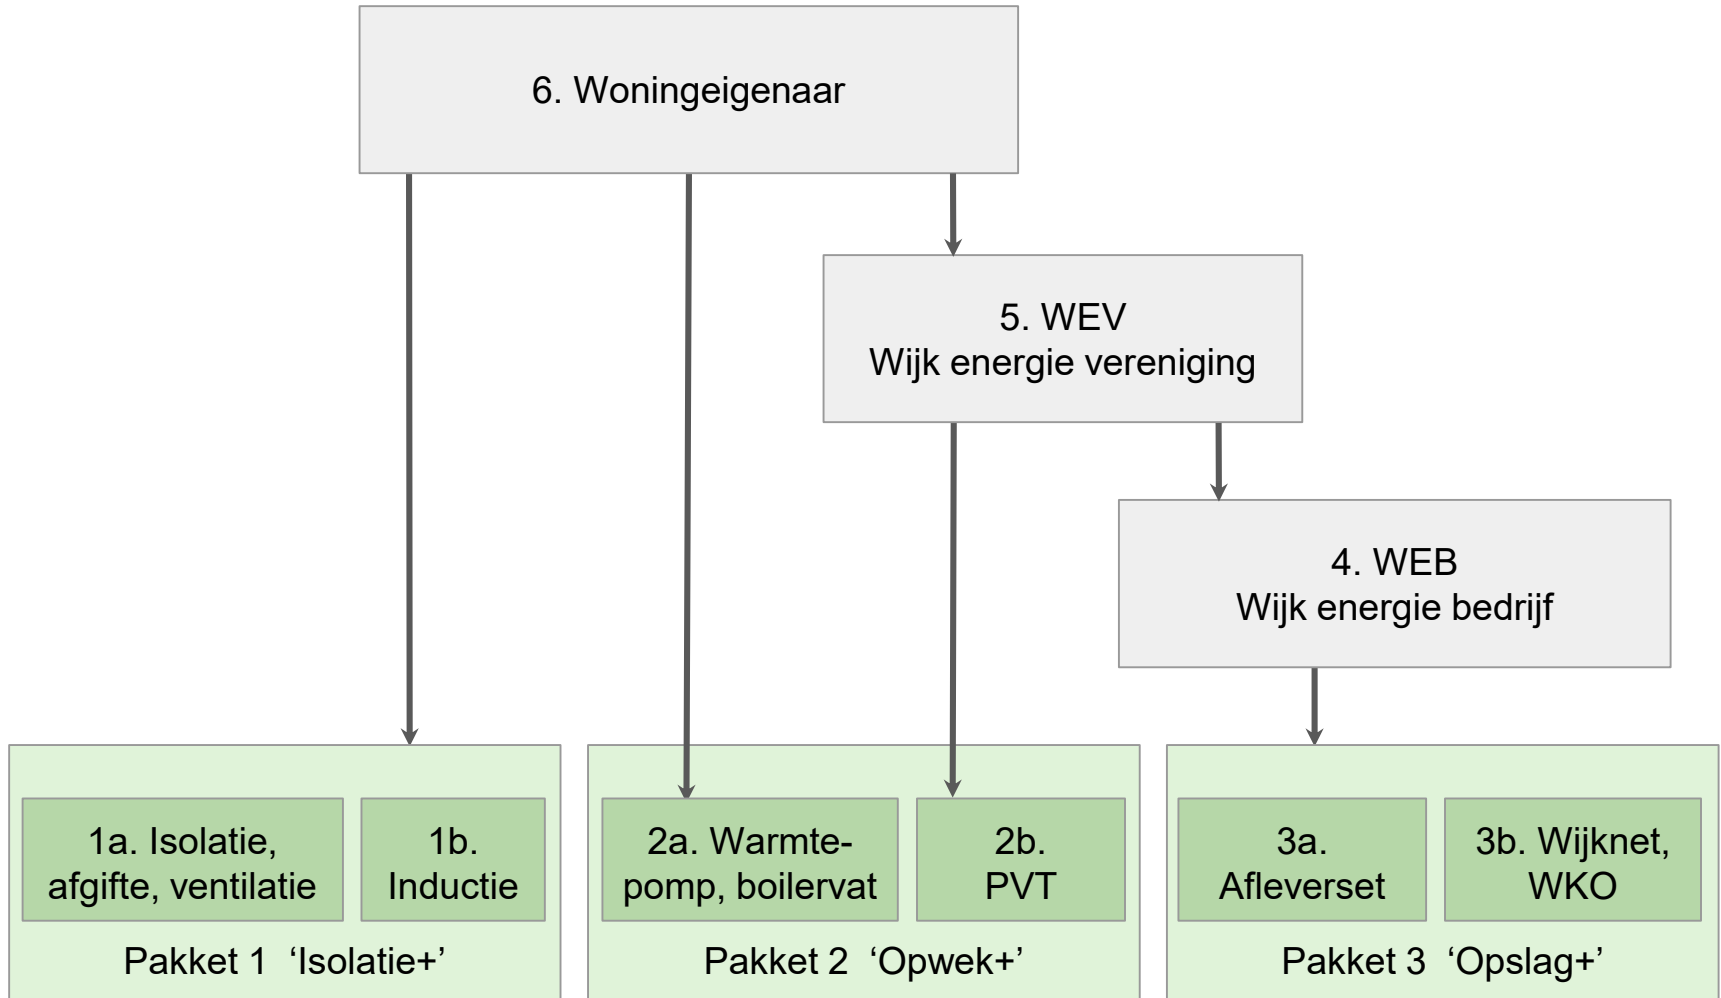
6. Woningeigenaar

5. WEV
Wijk energie vereniging

4. WEB
Wijk energie bedrijf

1a. Isolatie, afgifte, ventilatie

1b. Inductie

Pakket 1 ‘Isolatie+’

2a. Warmtepomp, boilervat

2b. PVT

Pakket 2 ‘Opwek+’

3a. Afleverset

3b. Wijknet, WKO

Pakket 3 ‘Opslag+’